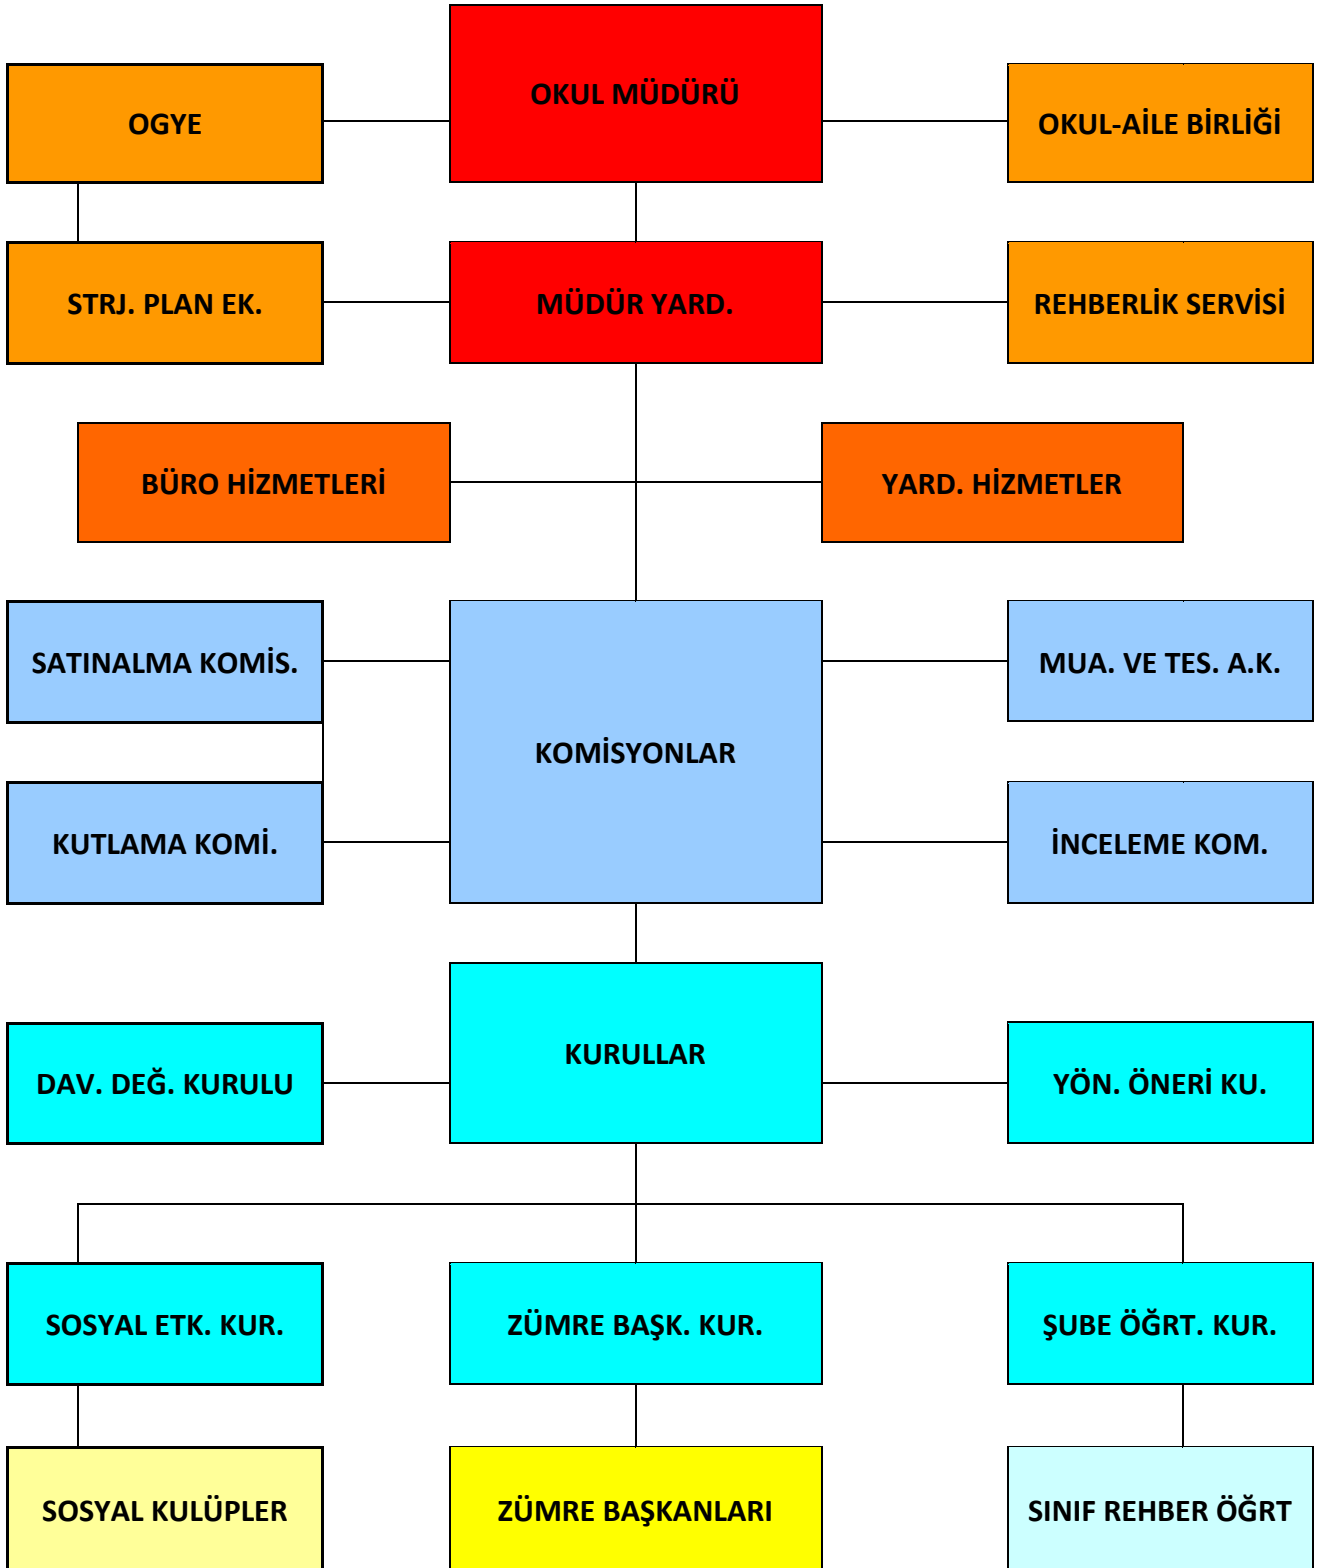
OGYE

OKUL MÜDÜRÜ

OKUL-AİLE BİRLİĞİ

STRJ. PLAN EK.

MÜDÜR YARD.

REHBERLİK SERVİSİ

BÜRO HİZMETLERİ

YARD. HİZMETLER

SATINALMA KOMİS.

KOMİSYONLAR

MUA. VE TES. A.K.

KUTLAMA KOMİ.

İNCELEME KOM.

DAV. DEĞ. KURULU

KURULLAR

YÖN. ÖNERİ KU.

SOSYAL ETK. KUR.

ZÜMRE BAŞK. KUR.

ŞUBE ÖĞRT. KUR.

SOSYAL KULÜPLER

ZÜMRE BAŞKANLARI

SINIF REHBER ÖĞRT